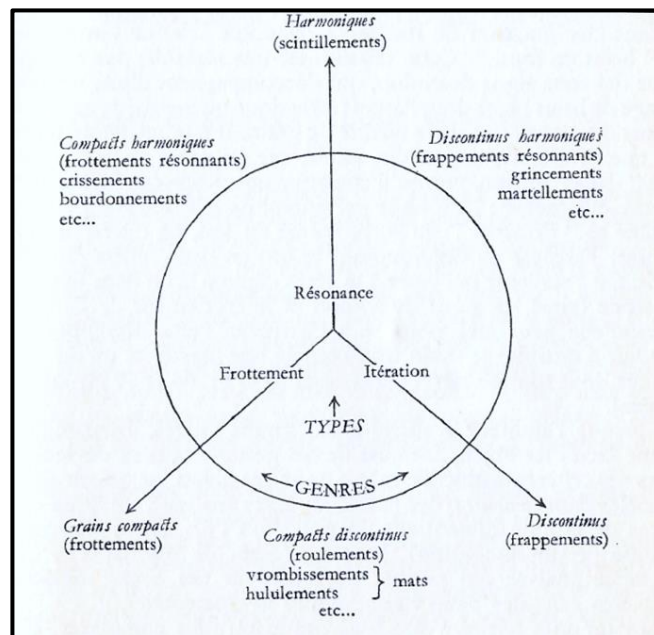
Harmoniques
(scintillements)

Compacts harmoniques
(frottements résonnants)
crissements
bourdonnements
etc...

Discontinus harmoniques
(frappements résonnants)
grincements
martellements
etc...

Résonance

Frottement

Itération

TYPES

GENRES

Grains compacts
(frottements)

Compacts discontinus
(roulements)
vrombissements
hululements
etc...
} mats

Discontinus
(frappements)